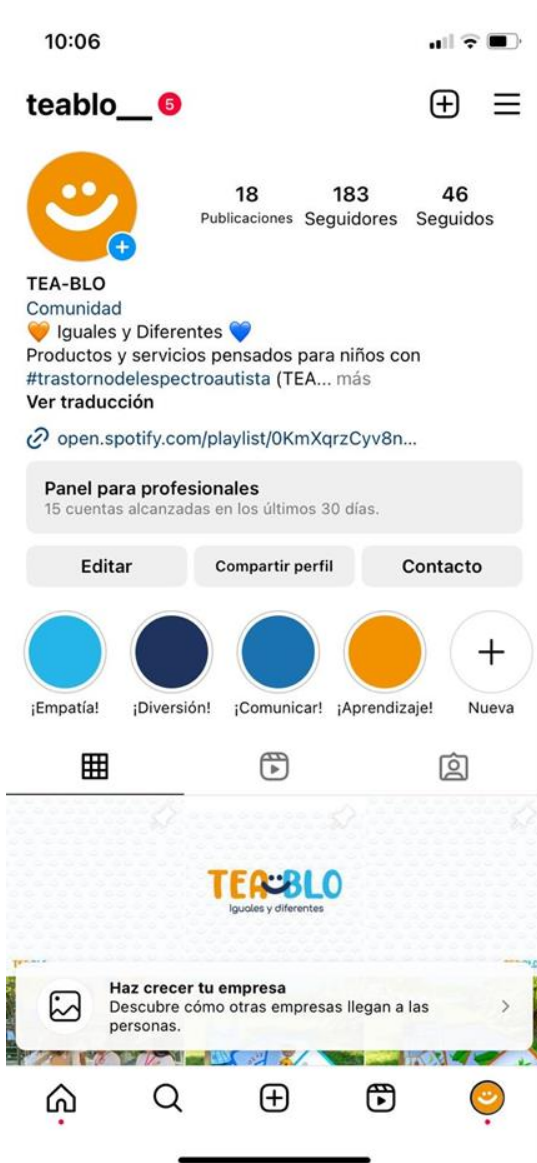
10:06

teablo__ 5

18 Publicaciones
183 Seguidores
46 Seguidos

TEA-BLO
Comunidad
🧡 Iguales y Diferentes 💙
Productos y servicios pensados para niños con #trastornodelespectroautista (TEA... más
Ver traducción

open.spotify.com/playlist/0KmXqrzCyv8n...

Panel para profesionales
15 cuentas alcanzadas en los últimos 30 días.

Editar
Compartir perfil
Contacto

¡Empatía!
¡Diversión!
¡Comunicar!
¡Aprendizaje!
Nueva

TEABLO
Iguales y diferentes

Haz crecer tu empresa
Descubre cómo otras empresas llegan a las personas.